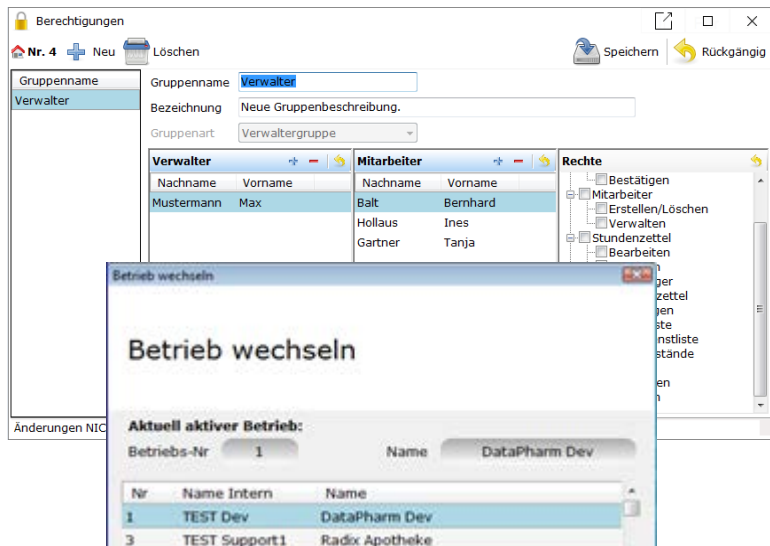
Berechtigungen

Nr. 4 Neu Löschen

Speichern Rückgängig

| Gruppenname |
|---|
| Verwalter |

Gruppenname Verwalter

Bezeichnung Neue Gruppenbeschreibung.

Gruppenart Verwaltergruppe

**Verwalter**

| Nachname | Vorname |
|---|---|
| Mustermann | Max |

**Mitarbeiter**

| Nachname | Vorname |
|---|---|
| Balt | Bernhard |
| Hollaus | Ines |
| Gartner | Tanja |

**Rechte**

Bestätigen
Mitarbeiter
Erstellen/Löschen
Verwalten
Stundenzettel
Bearbeiten
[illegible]n
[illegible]ger
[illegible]zettel
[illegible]gen
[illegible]ste
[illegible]nstliste
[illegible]stände
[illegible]en
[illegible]n

Änderungen NIC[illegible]

Betrieb wechseln

Betrieb wechseln

**Aktuell aktiver Betrieb:**

Betriebs-Nr 1 Name DataPharm Dev

| Nr | Name Intern | Name |
|---|---|---|
| 1 | TEST Dev | DataPharm Dev |
| 3 | TEST Support1 | Radix Apotheke |